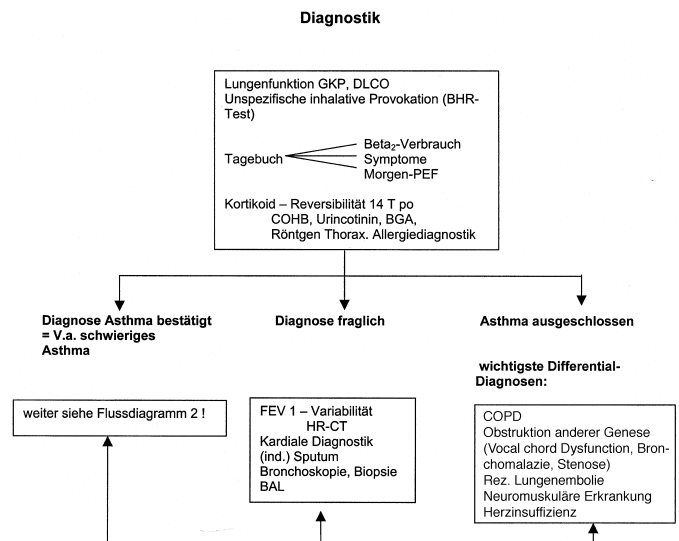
Diagnostik

Lungenfunktion GKP, DLCO
Unspezifische inhalative Provokation (BHR-Test)

Tagebuch
Beta$_2$-Verbrauch
Symptome
Morgen-PEF

Kortikoid – Reversibilität 14 T po
COHB, Urincotinin, BGA,
Röntgen Thorax. Allergiediagnostik

Diagnose Asthma bestätigt = V.a. schwieriges Asthma

Diagnose fraglich

Asthma ausgeschlossen

wichtigste Differential-Diagnosen:

weiter siehe Flussdiagramm 2 !

FEV 1 – Variabilität
HR-CT
Kardiale Diagnostik
(ind.) Sputum
Bronchoskopie, Biopsie
BAL

COPD
Obstruktion anderer Genese (Vocal chord Dysfunction, Bronchomalazie, Stenose)
Rez. Lungenembolie
Neuromuskuläre Erkrankung
Herzinsuffizienz